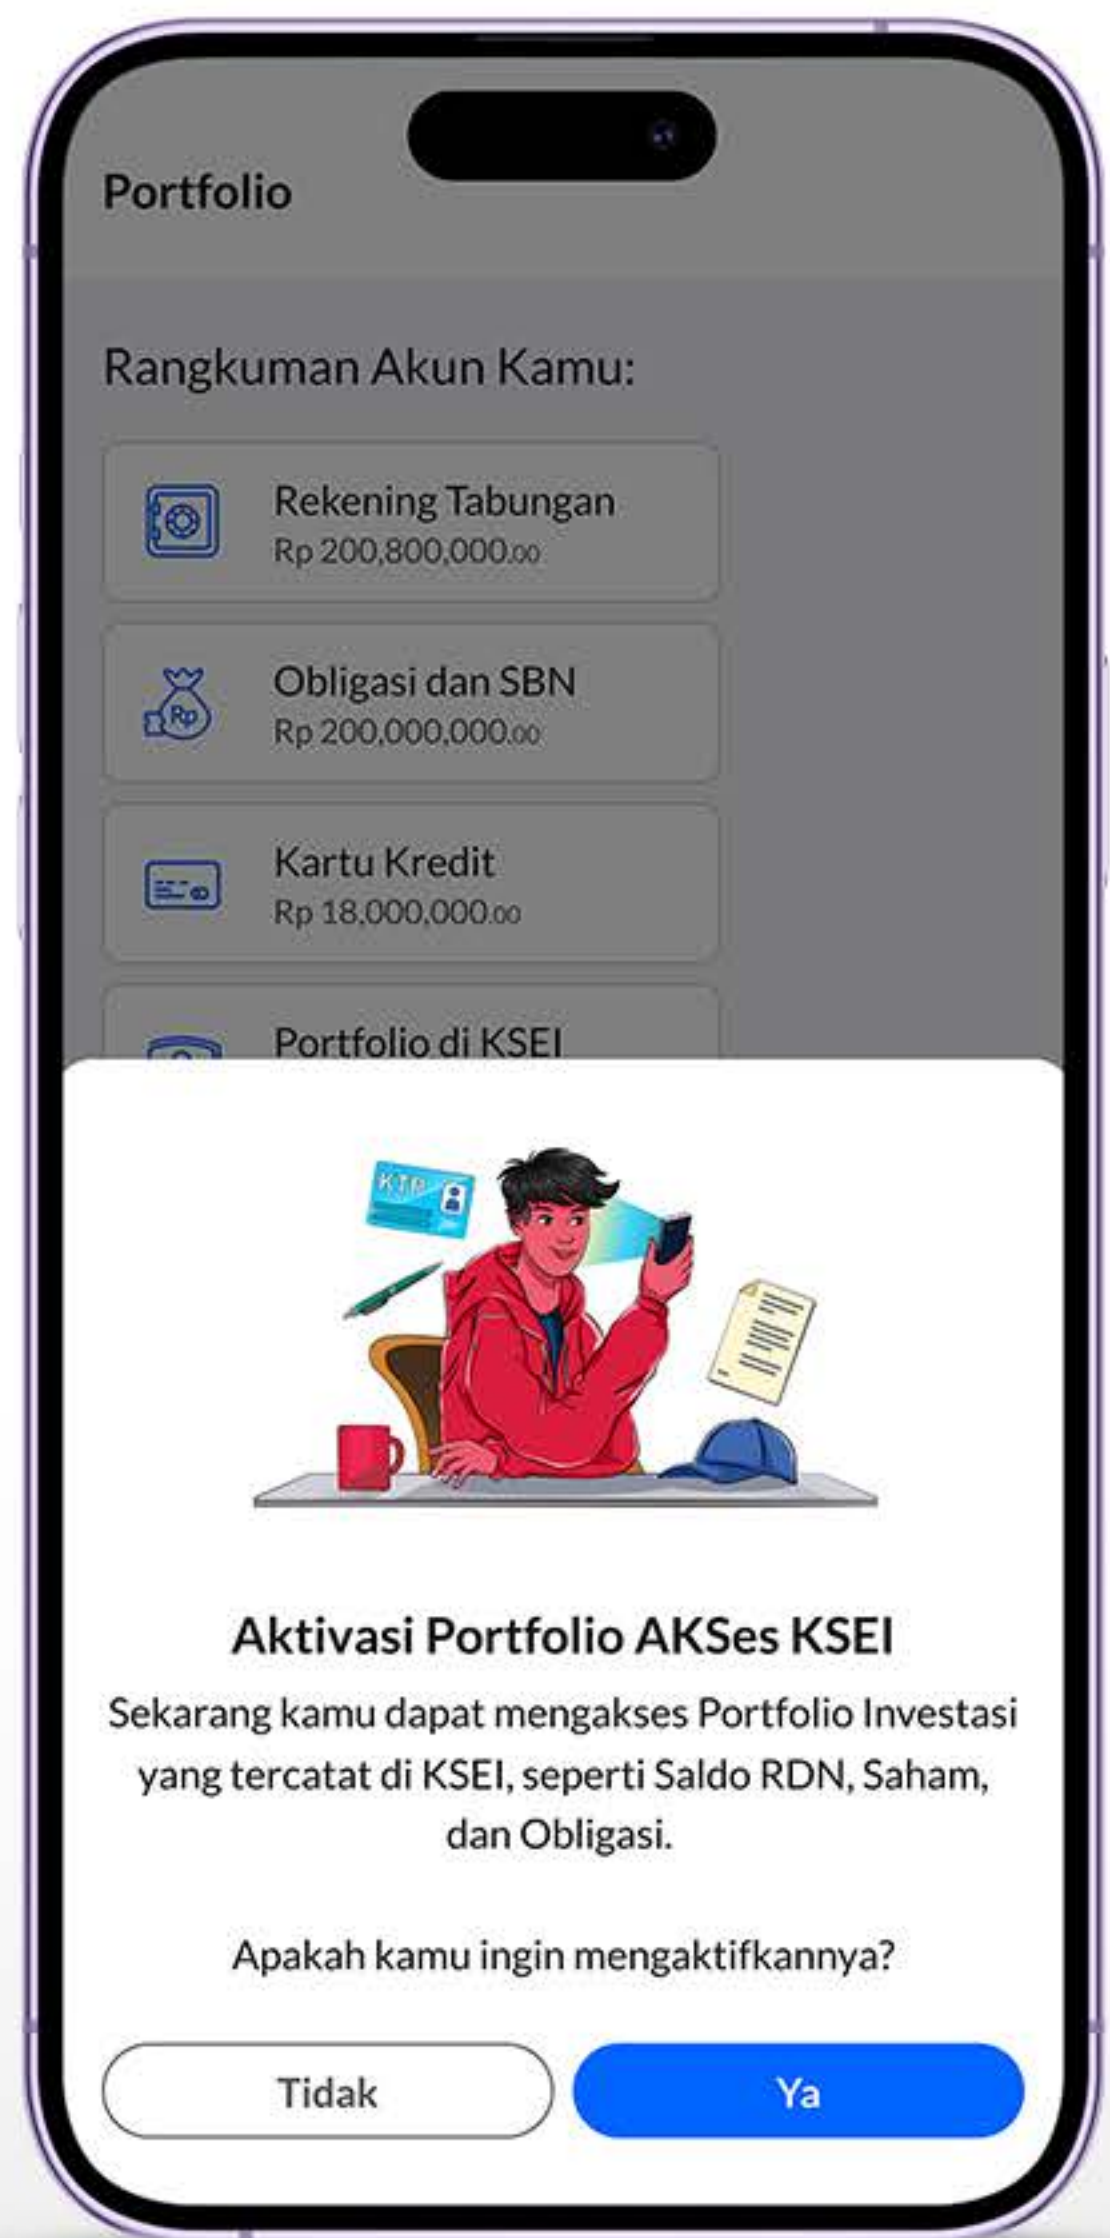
Portfolio

Rangkuman Akun Kamu:

Rekening Tabungan
Rp 200,800,000.00

Rp
Obligasi dan SBN
Rp 200,000,000.00

Kartu Kredit
Rp 18,000,000.00

Portfolio di KSEI

KTP

Aktivasi Portfolio AKSes KSEI

Sekarang kamu dapat mengakses Portfolio Investasi yang tercatat di KSEI, seperti Saldo RDN, Saham, dan Obligasi.

Apakah kamu ingin mengaktifkannya?

Tidak

Ya